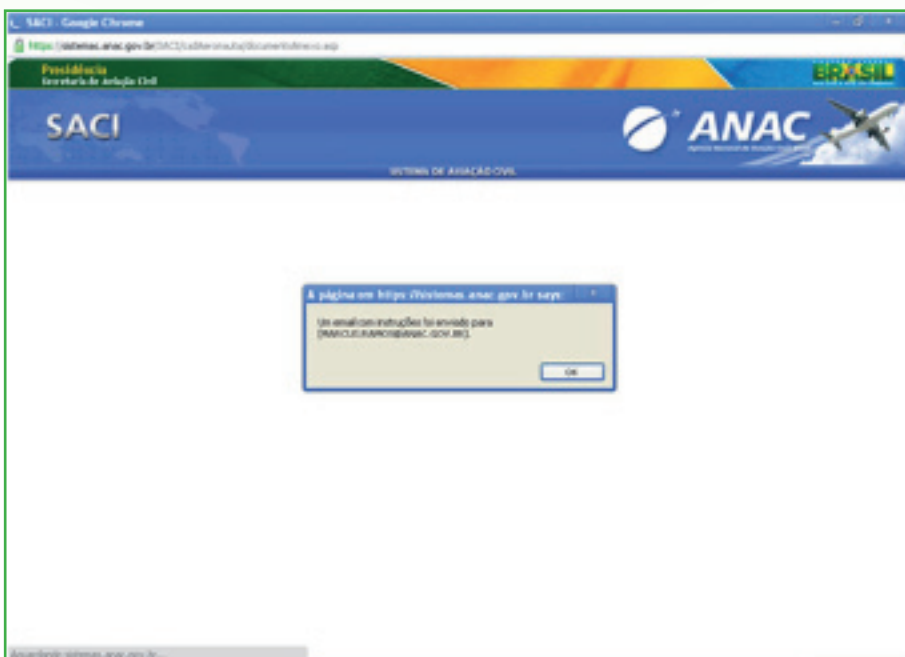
SACI - Google Chrome

https://sistemas.anac.gov.br/SACI/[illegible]

Presidência
Secretaria de Aviação Civil

BRASIL

SACI

ANAC

SISTEMA DE AVIAÇÃO CIVIL

A página em https://sistemas.anac.gov.br says:

Um email com instruções foi enviado para [MARCUS.RAMOS@ANAC.GOV.BR].

OK

Aguardando sistemas.anac.gov.br...